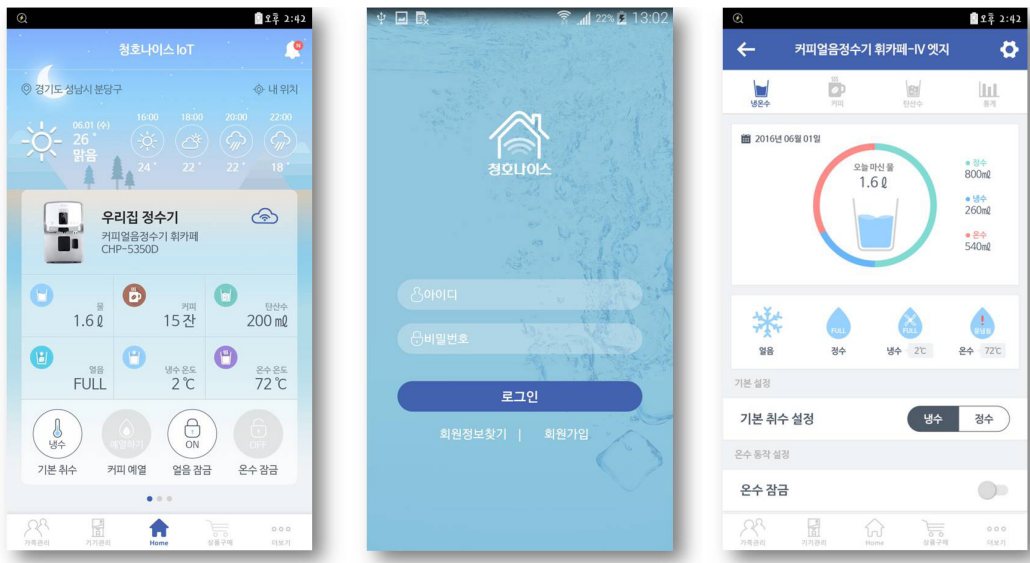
오후 2:42

청호나이스 IoT

경기도 성남시 분당구
내 위치

06.01 (수)
26°
맑음

16:00 24°
18:00 22°
20:00 22°
22:00 18°

우리집 정수기
커피얼음정수기 휘카페
CHP-5350D

물 1.6 ℓ
커피 15 잔
탄산수 200 ㎖
얼음 FULL
냉수 온도 2 ℃
온수 온도 72 ℃

냉수
기본 취수
예열하기
커피 예열
ON
얼음 잠금
OFF
온수 잠금

가족관리
기기관리
Home
상품구매
더보기

22% 13:02

청호나이스

아이디
비밀번호
로그인
회원정보찾기 | 회원가입

오후 2:42

커피얼음정수기 휘카페-IV 엣지

냉온수
커피
탄산수
통계

2016년 06월 01일

오늘 마신 물
1.6 ℓ

• 정수 800㎖
• 냉수 260㎖
• 온수 540㎖

FULL
FULL
얼음
정수
냉수 2℃
온수 72℃

기본 설정
기본 취수 설정
냉수
정수

온수 동작 설정
온수 잠금

가족관리
기기관리
Home
상품구매
더보기